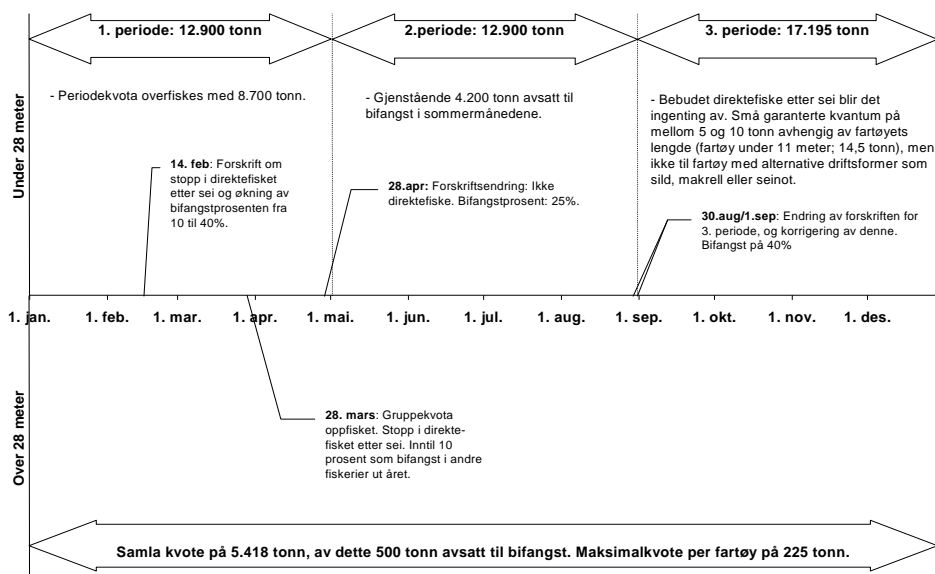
1. periode: 12.900 tonn

2.periode: 12.900 tonn

3. periode: 17.195 tonn

Under 28 meter

- Periodekvota overfiskes med 8.700 tonn.

- Gjenstående 4.200 tonn avsatt til bifangst i sommermånedene.

- Bebudet direktefiske etter sei blir det ingenting av. Små garanterte kvantum på mellom 5 og 10 tonn avhengig av fartøyets lengde (fartøy under 11 meter; 14,5 tonn), men ikke til fartøy med alternative driftsformer som sild, makrell eller seinot.

14. feb: Forskrift om stopp i direktefisket etter sei og økning av bifangstprosenten fra 10 til 40%.

28.apr: Forskriftsendring: Ikke direktefiske. Bifangstprosent: 25%.

30.aug/1.sep: Endring av forskriften for 3. periode, og korrigering av denne. Bifangst på 40%

1. jan. 1. feb. 1. mar. 1. apr. 1. mai. 1. jun. 1. jul. 1. aug. 1. sep. 1. okt. 1. nov. 1. des.

Over 28 meter

28. mars: Gruppekvota oppfisket. Stopp i direktefisket etter sei. Inntil 10 prosent som bifangst i andre fiskerier ut året.

Samla kvote på 5.418 tonn, av dette 500 tonn avsatt til bifangst. Maksimalkvote per fartøy på 225 tonn.